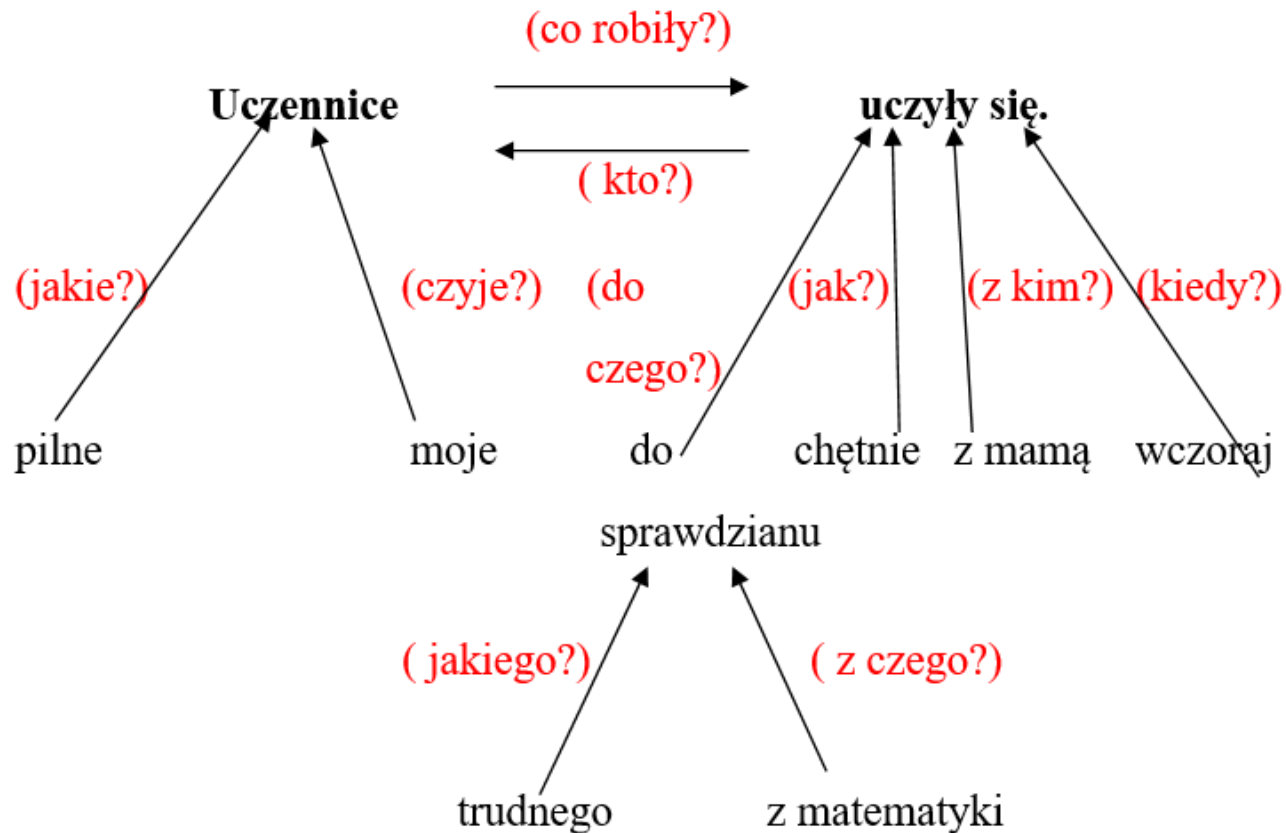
(co robiły?)

Uczennice

uczyły się.

( kto?)

(jakie?)

(czyje?)

(do czego?)

(jak?)

(z kim?)

(kiedy?)

pilne

moje

do sprawdzianu

chętnie

z mamą

wczoraj

( jakiego?)

( z czego?)

trudnego

z matematyki